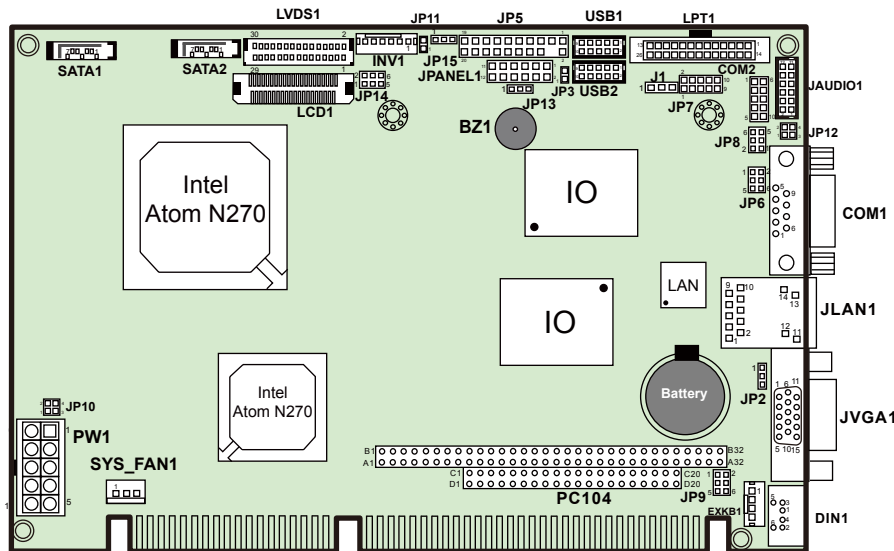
LVDS1
JP11
JP5
USB1
LPT1
30
2
13
1
26
14
SATA1
SATA2
INV1
JP15
JPANEL1
JP3
USB2
COM2
29
1
J1
JAUDIO1
LCD1
JP14
JP13
JP7
BZ1
JP12
JP8
Intel
Atom N270
IO
JP6
COM1
5
9
6
1
LAN
IO
9
10
14
13
12
11
2
1
JLAN1
Battery
JP2
1
6
11
JVGA1
5
10
15
JP10
Intel
Atom N270
PW1
B1
A1
B32
A32
C1
D1
C20
D20
SYS_FAN1
1
PC104
JP9
EXKB1
DIN1
5
1